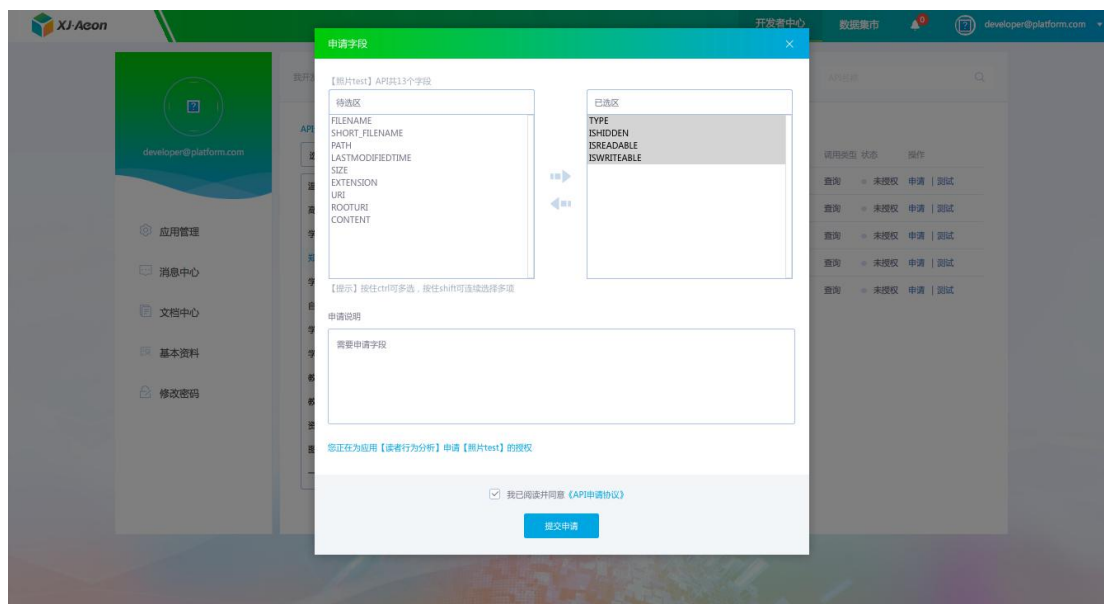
XJ-Aeon

开发者中心 数据集市 0 developer@platform.com

developer@platform.com

应用管理

消息中心

文档中心

基本资料

修改密码

我开

API

调用类型 状态 操作

查询 未授权 申请 | 测试

查询 未授权 申请 | 测试

查询 未授权 申请 | 测试

查询 未授权 申请 | 测试

查询 未授权 申请 | 测试

申请字段

【照片test】API共13个字段

待选区

FILENAME
SHORT_FILENAME
PATH
LASTMODIFIEDTIME
SIZE
EXTENSION
URI
ROOTURI
CONTENT

已选区

TYPE
ISHIDDEN
ISREADABLE
ISWRITEABLE

【提示】按住ctrl可多选，按住shift可连续选择多项

申请说明

需要申请字段

您正在为应用【读者行为分析】申请【照片test】的授权

我已阅读并同意《API申请协议》

提交申请